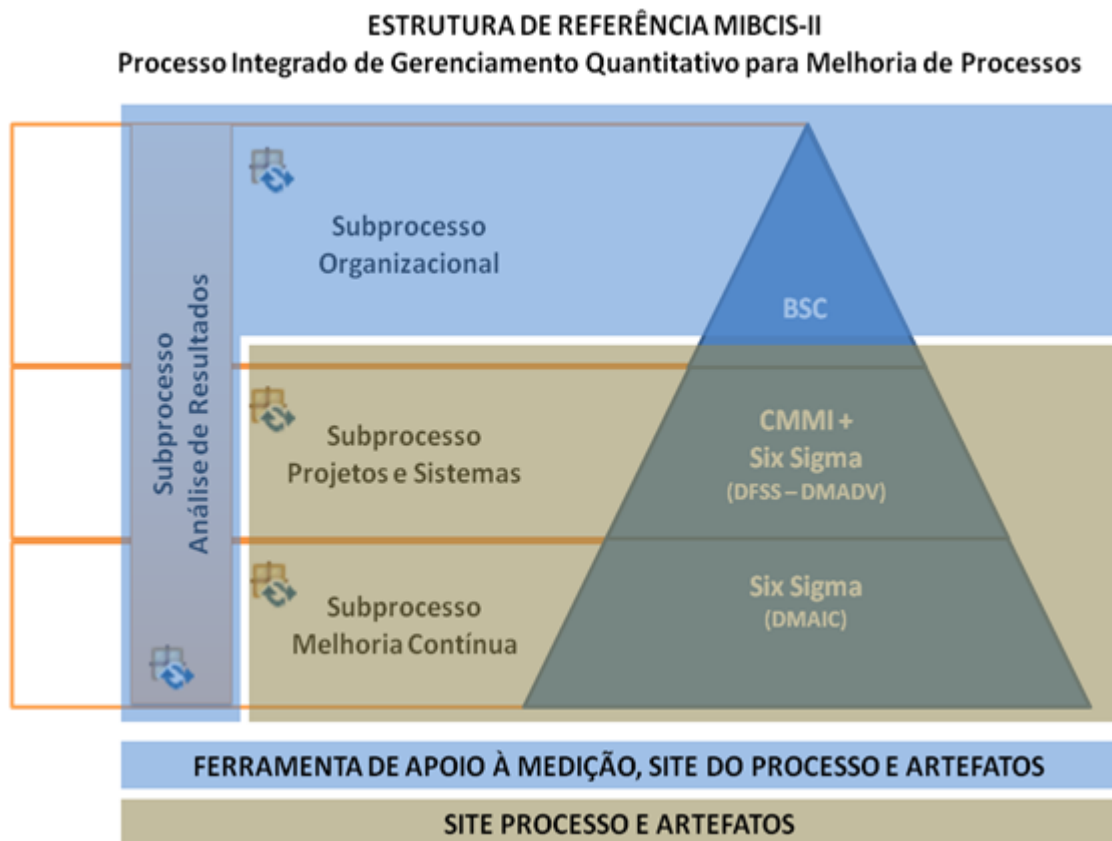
ESTRUTURA DE REFERÊNCIA MIBCIS-II
Processo Integrado de Gerenciamento Quantitativo para Melhoria de Processos

Subprocesso Análise de Resultados

Subprocesso Organizacional

BSC

Subprocesso Projetos e Sistemas

CMMI + Six Sigma (DFSS – DMADV)

Subprocesso Melhoria Contínua

Six Sigma (DMAIC)

FERRAMENTA DE APOIO À MEDIÇÃO, SITE DO PROCESSO E ARTEFATOS

SITE PROCESSO E ARTEFATOS